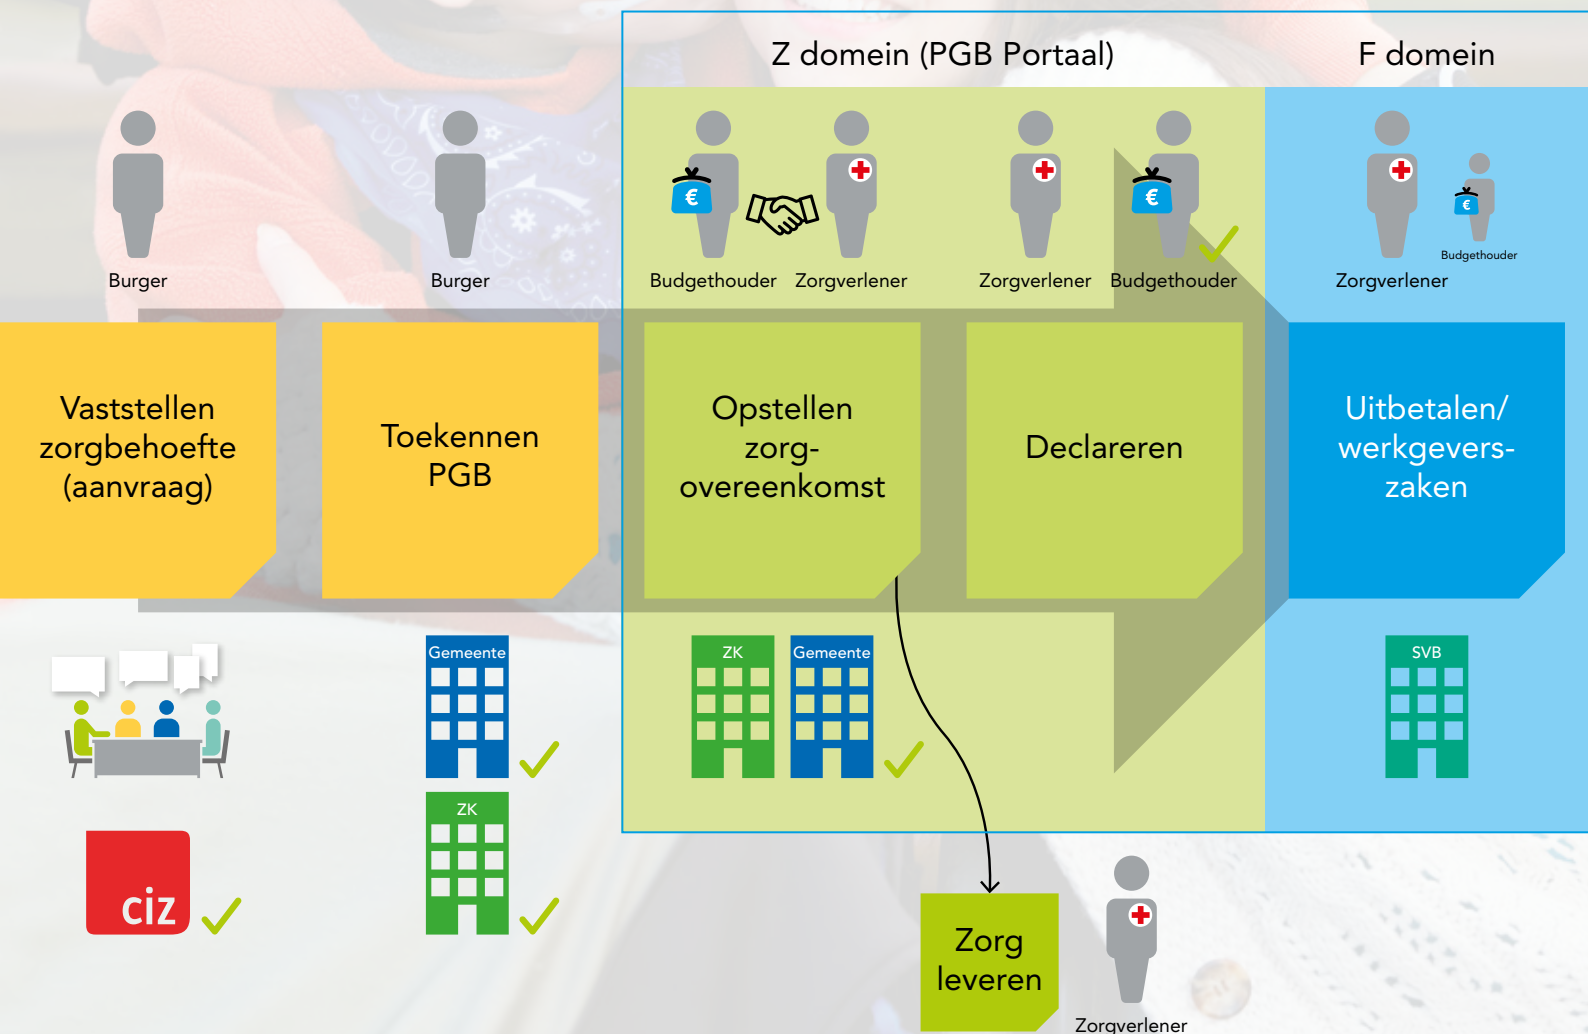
Z domein (PGB Portaal)

F domein

Burger

Burger

€

Budgethouder

Zorgverlener

Zorgverlener

€

Budgethouder

Zorgverlener

€

Budgethouder

Vaststellen zorgbehoefte (aanvraag)

Toekennen PGB

Opstellen zorg-overeenkomst

Declareren

Uitbetalen/ werkgevers-zaken

Gemeente

ZK

Gemeente

SVB

ciz

ZK

Zorg leveren

Zorgverlener